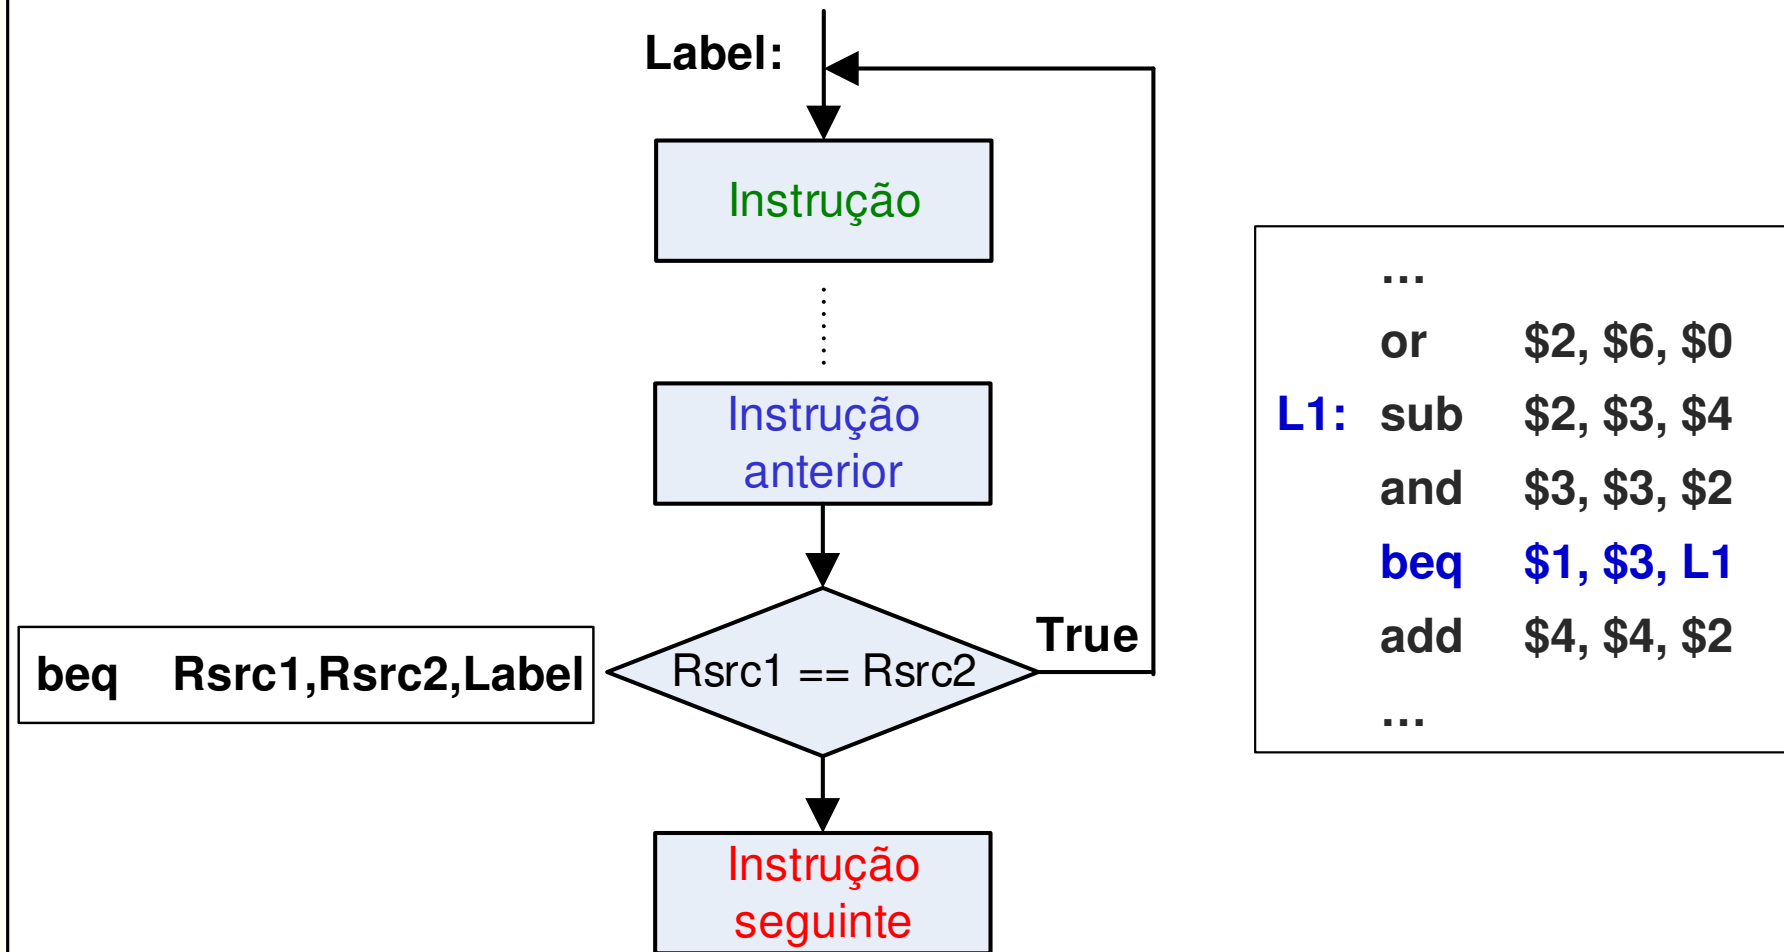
Label:

Instrução

Instrução anterior

beq Rsrc1,Rsrc2,Label

Rsrc1 == Rsrc2

True

Instrução seguinte

| | | |
|---|---|---|
| | ... | |
| | or | \$2, \$6, \$0 |
| L1: | sub | \$2, \$3, \$4 |
| | and | \$3, \$3, \$2 |
| | beq | \$1, \$3, L1 |
| | add | \$4, \$4, \$2 |
| | ... | |